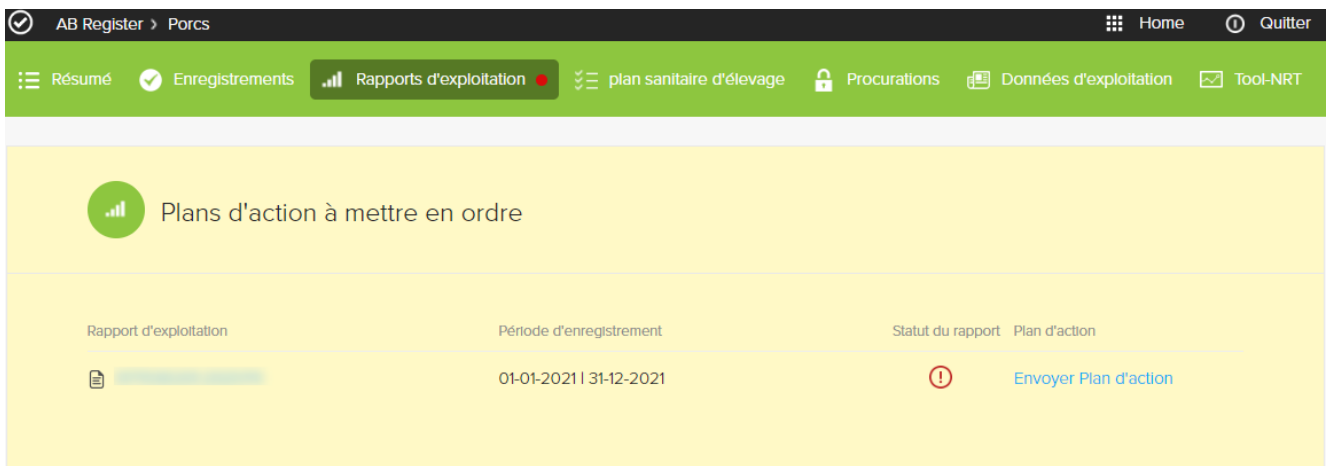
AB Register > Porcs

Home Quitter

Résumé Enregistrements Rapports d'exploitation plan sanitaire d'élevage Procurations Données d'exploitation Tool-NRT

Plans d'action à mettre en ordre

| Rapport d'exploitation | Période d'enregistrement | Statut du rapport | Plan d'action |
|---|---|---|---|
| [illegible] | 01-01-2021 \| 31-12-2021 | ! | Envoyer Plan d'action |